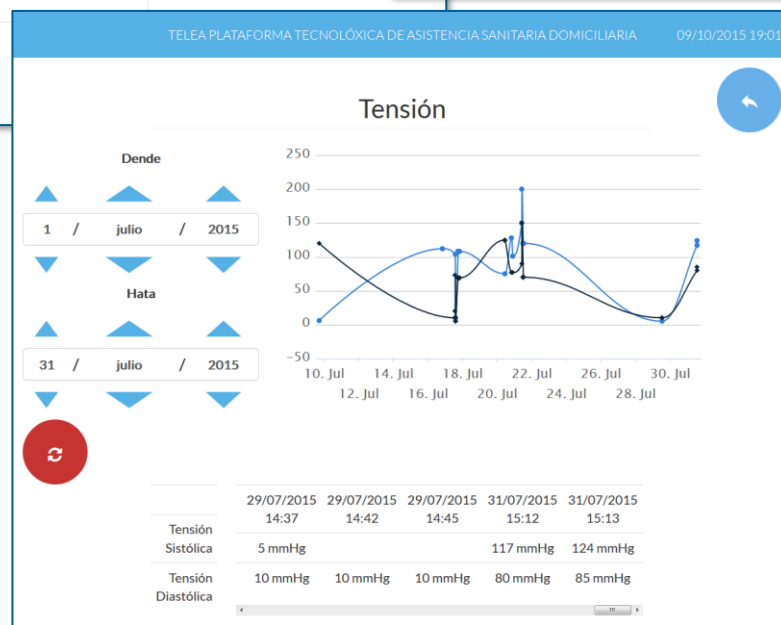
TELEA PLATAFORMA TECNOLÓXICA DE ASISTENCIA SANITARIA DOMICILIARIA 09/10/2015 19:01

Tensión

Dende

1 / julio / 2015

Hata

31 / julio / 2015

250
200
150
100
50
0
−50
10. Jul 12. Jul 14. Jul 16. Jul 18. Jul 20. Jul 22. Jul 24. Jul 26. Jul 28. Jul 30. Jul

| | 29/07/2015 14:37 | 29/07/2015 14:42 | 29/07/2015 14:45 | 31/07/2015 15:12 | 31/07/2015 15:13 |
|---|---|---|---|---|---|
| Tensión Sistólica | 5 mmHg | | | 117 mmHg | 124 mmHg |
| Tensión Diastólica | 10 mmHg | 10 mmHg | 10 mmHg | 80 mmHg | 85 mmHg |